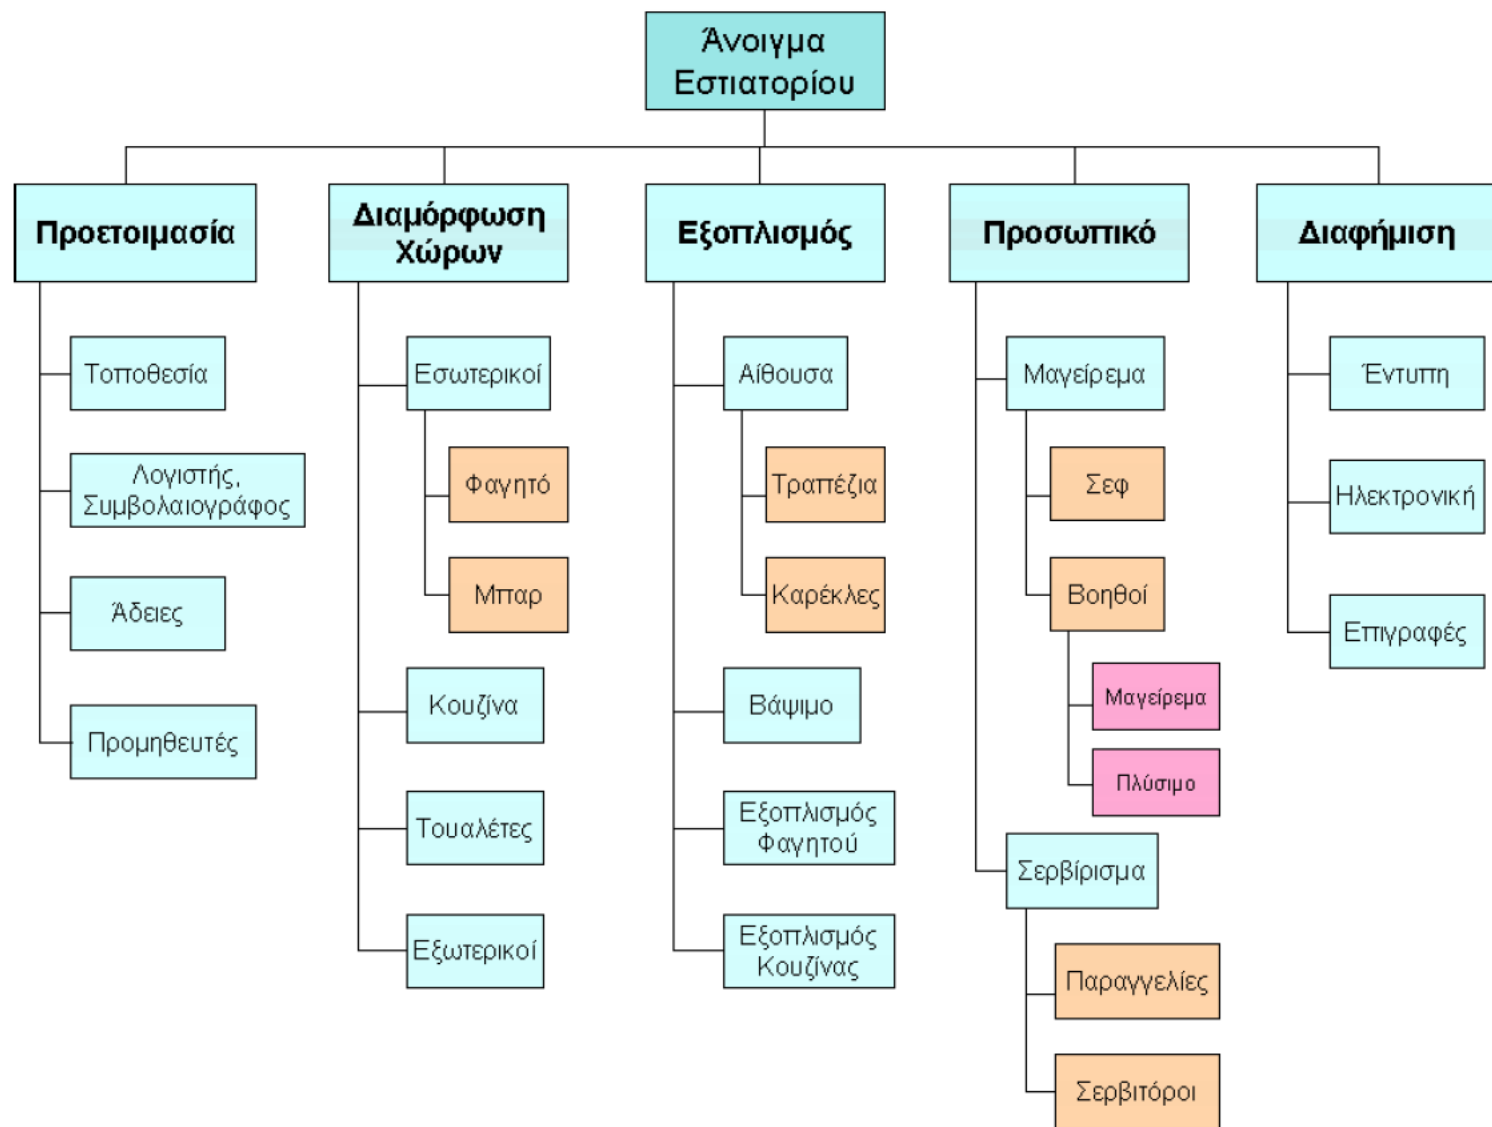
Άνοιγμα Εστιατορίου

Προετοιμασία

Τοποθεσία

Λογιστής, Συμβολαιογράφος

Άδειες

Προμηθευτές

Διαμόρφωση Χώρων

Εσωτερικοί

Φαγητό

Μπαρ

Κουζίνα

Τουαλέτες

Εξωτερικοί

Εξοπλισμός

Αίθουσα

Τραπέζια

Καρέκλες

Βάψιμο

Εξοπλισμός Φαγητού

Εξοπλισμός Κουζίνας

Προσωπικό

Μαγείρεμα

Σεφ

Βοηθοί

Μαγείρεμα

Πλύσιμο

Σερβίρισμα

Παραγγελίες

Σερβιτόροι

Διαφήμιση

Έντυπη

Ηλεκτρονική

Επιγραφές